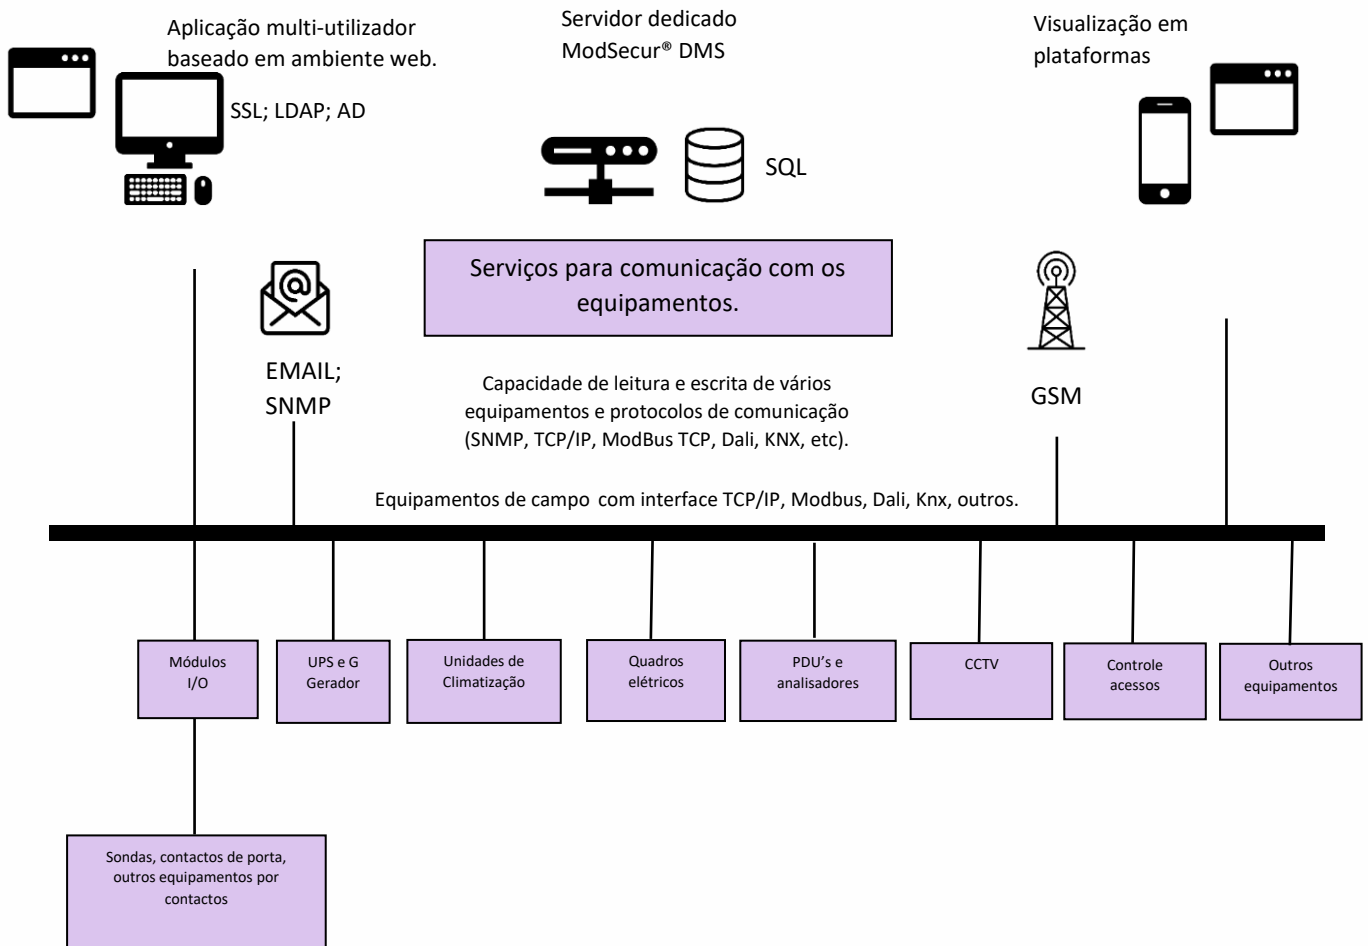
Aplicação multi-utilizador baseado em ambiente web.

SSL; LDAP; AD

Servidor dedicado ModSecur® DMS

SQL

Visualização em plataformas

Serviços para comunicação com os equipamentos.

EMAIL; SNMP

Capacidade de leitura e escrita de vários equipamentos e protocolos de comunicação (SNMP, TCP/IP, ModBus TCP, Dali, KNX, etc).

GSM

Equipamentos de campo com interface TCP/IP, Modbus, Dali, Knx, outros.

Módulos I/O

UPS e G Gerador

Unidades de Climatização

Quadros elétricos

PDU's e analisadores

CCTV

Controle acessos

Outros equipamentos

Sondas, contactos de porta, outros equipamentos por contactos